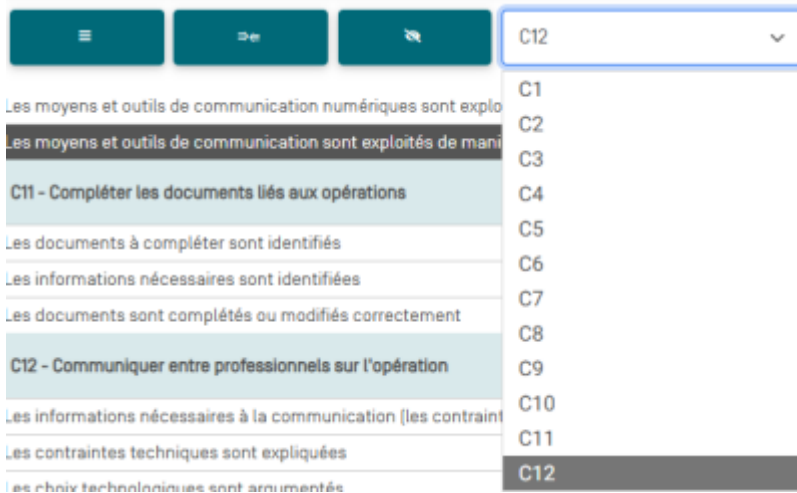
C12

C1
C2
C3
C4
C5
C6
C7
C8
C9
C10
C11
C12

Les moyens et outils de communication numériques sont explo

Les moyens et outils de communication sont exploités de mani

C11 - Compléter les documents liés aux opérations

Les documents à compléter sont identifiés

Les informations nécessaires sont identifiées

Les documents sont complétés ou modifiés correctement

C12 - Communiquer entre professionnels sur l'opération

Les informations nécessaires à la communication (les contraint

Les contraintes techniques sont expliquées

Les choix technologiques sont argumentés